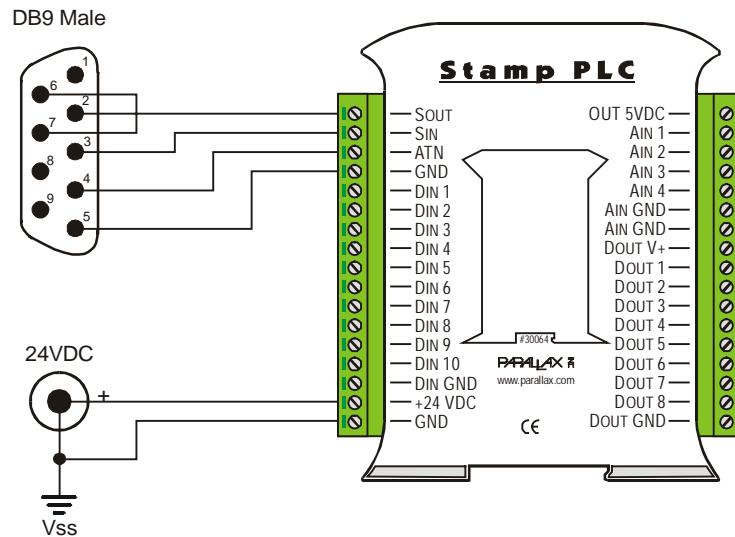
DB9 Male

1
6
2
7
3
8
4
9
5

Stamp PLC

SOUT
SIN
ATN
GND
DIN 1
DIN 2
DIN 3
DIN 4
DIN 5
DIN 6
DIN 7
DIN 8
DIN 9
DIN 10
DIN GND
+24 VDC
GND

OUT 5VDC
AIN 1
AIN 2
AIN 3
AIN 4
AIN GND
AIN GND
DOUT V+
DOUT 1
DOUT 2
DOUT 3
DOUT 4
DOUT 5
DOUT 6
DOUT 7
DOUT 8
DOUT GND

#30064

PARALLAX
www.parallax.com

CE

24VDC
+

Vss